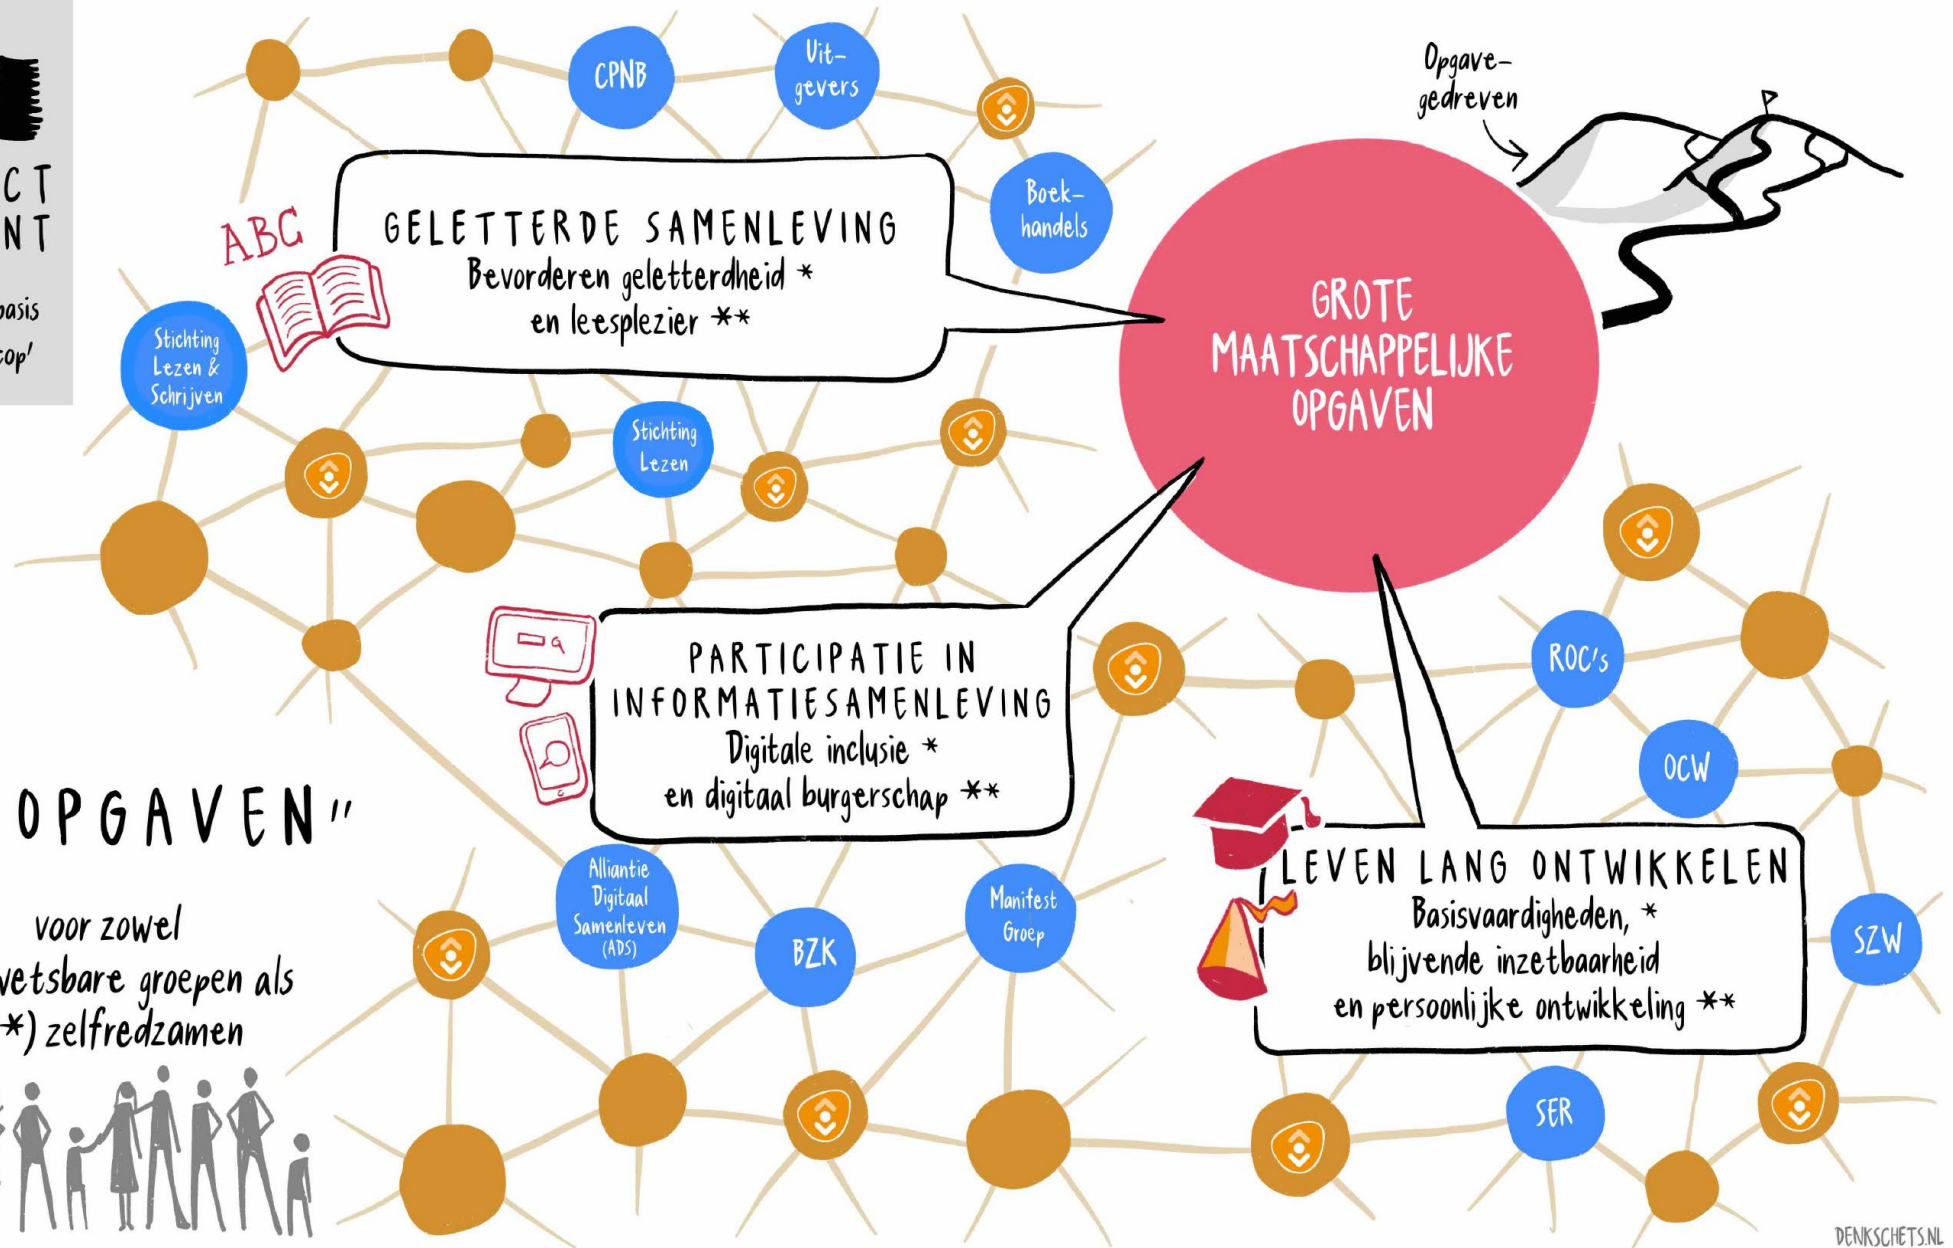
CT
NT

basis
cop'

CPNB

Uit-
gevers

Opgave-
gedreven

Boek-
handels

ABC

GELETTERDE SAMENLEVING
Bevorderen geletterdheid *
en leesplezier **

GROTE MAATSCHAPPELIJKE OPGAVEN

Stichting Lezen & Schrijven

Stichting Lezen

PARTICIPATIE IN INFORMATIESAMENLEVING
Digitale inclusie *
en digitaal burgerschap **

ROC's

OCW

"OPGAVEN"

voor zowel
vetsbare groepen als
*) zelfredzamen

Alliantie Digitaal Samenleven (ADS)

BZK

Manifest Groep

LEVEN LANG ONTWIKKELEN
Basisvaardigheden, *
blijvende inzetbaarheid
en persoonlijke ontwikkeling **

SZW

SER

DENKSCHETS.NL